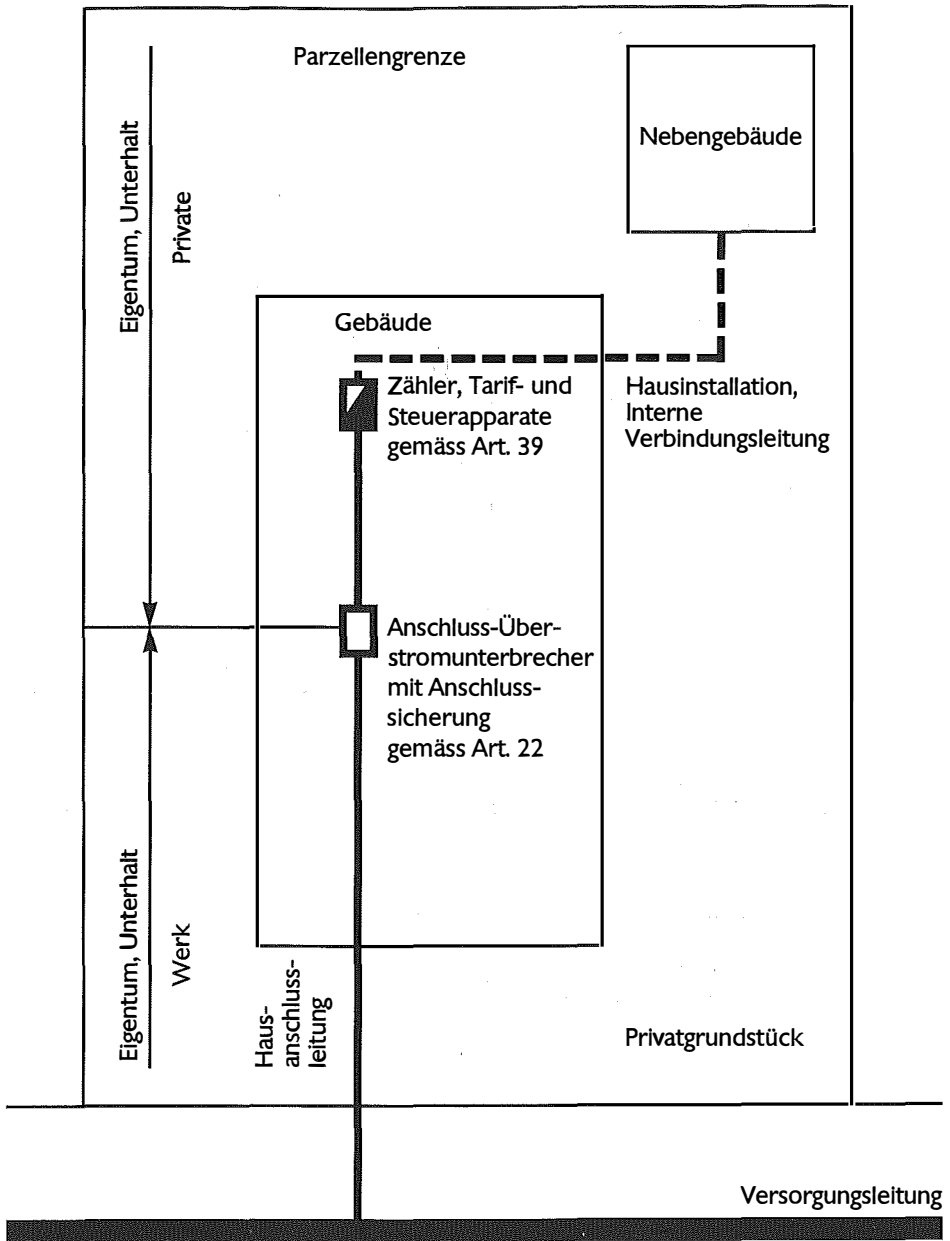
Parzellengrenze

Nebengebäude

Eigentum, Unterhalt

Private

Gebäude

Zähler, Tarif- und Steuerapparate gemäss Art. 39

Hausinstallation, Interne Verbindungsleitung

Anschluss-Überstromunterbrecher mit Anschlusssicherung gemäss Art. 22

Eigentum, Unterhalt

Werk

Hausanschlussleitung

Privatgrundstück

Versorgungsleitung